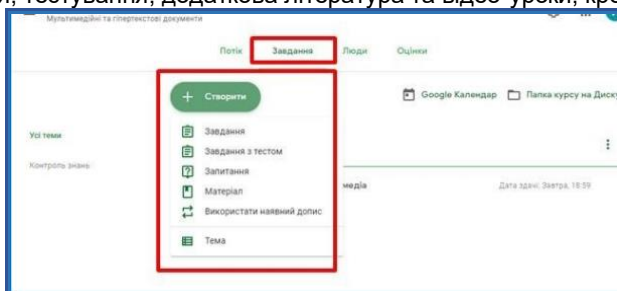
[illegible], тестування, додаткова література та відео-уроки, кре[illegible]

Мультимедійні та гіпертекстові документи

Потік Завдання Люди Оцінки

+ Створити

Google Календар Папка курсу на Диск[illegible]

Усі теми

Контроль знань

Завдання

Завдання з тестом

Запитання

Матеріал

Використати наявний допис

Тема

медіа

Дата здачі: Завтра, 18:59